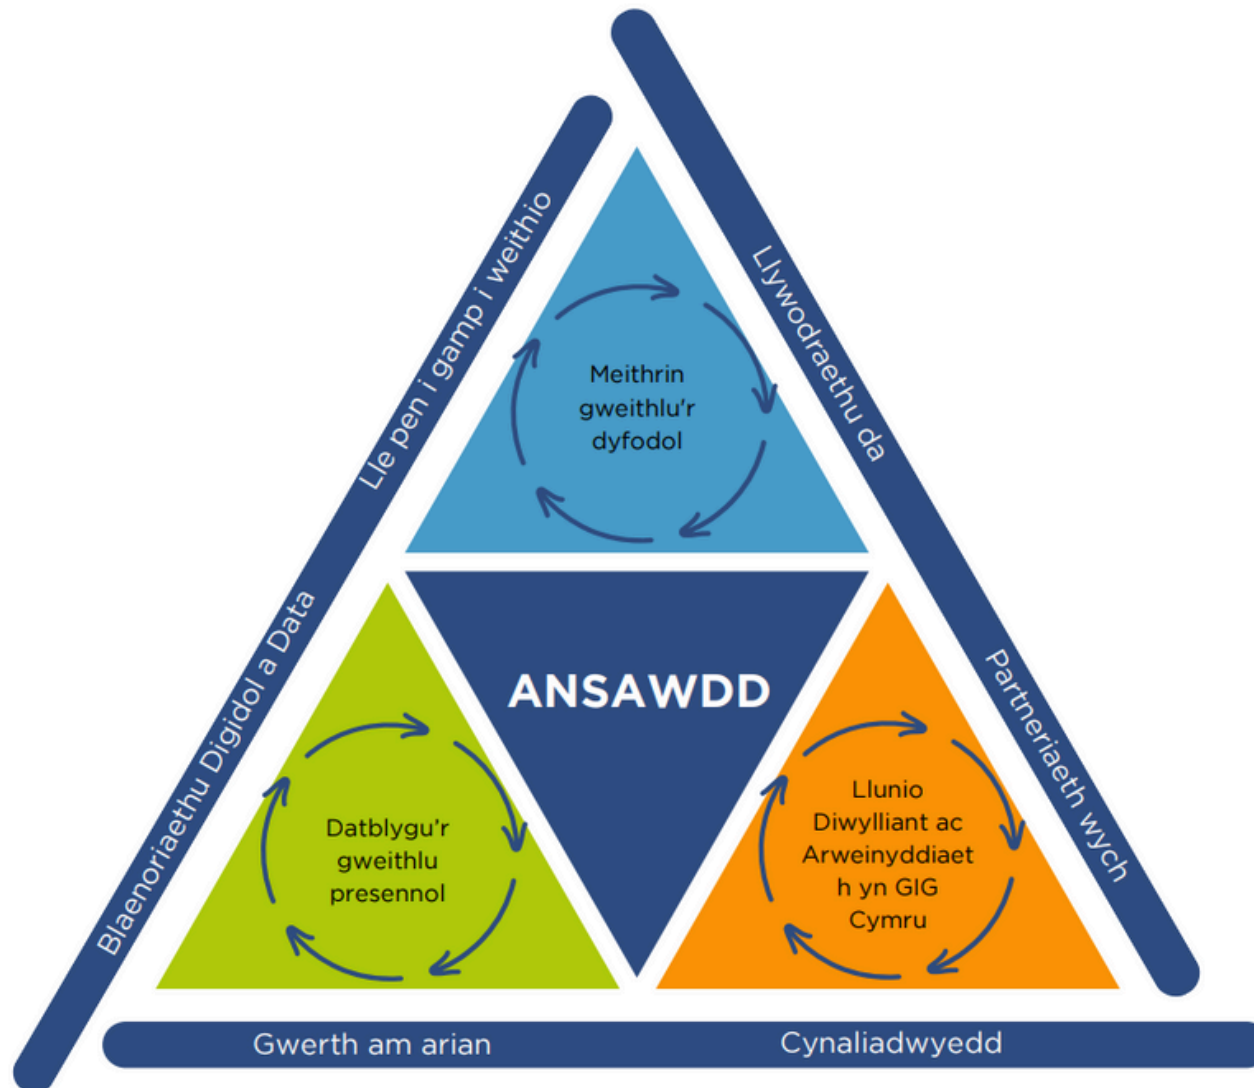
Blaenoriaethu Digidol a Data

Lle pen i gamp i weithio

Llywodraethu da

Partneriaeth wych

Meithrin gweithlu'r dyfodol

ANSAWDD

Datblygu'r gweithlu presennol

Llunio Diwylliant ac Arweinyddiaet h yn GIG Cymru

Gwerth am arian

Cynaliadwyedd